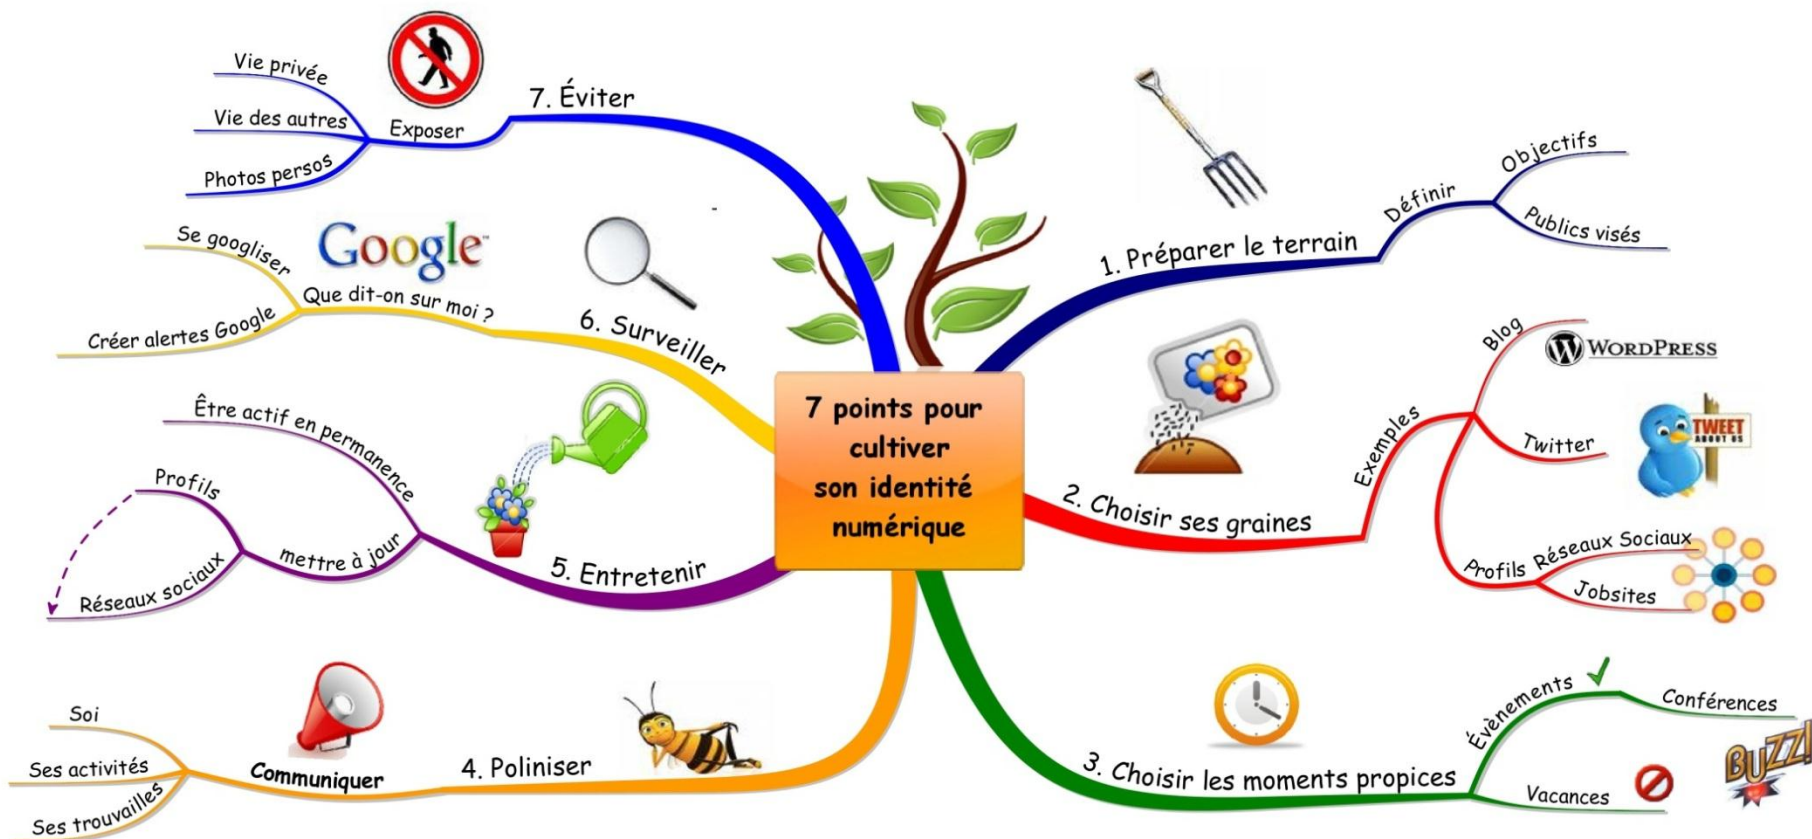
7 points pour cultiver son identité numérique

1. Préparer le terrain
Définir
Objectifs
Publics visés

2. Choisir ses graines
Exemples
Blog
WordPress
Twitter
TWEET ABOUT US
Profils
Réseaux Sociaux
Jobsites

3. Choisir les moments propices
Évènements
Conférences
Vacances
BUZZ!

4. Poliniser
Communiquer
Soi
Ses activités
Ses trouvailles

5. Entretenir
Être actif en permanence
mettre à jour
Profils
Réseaux sociaux

6. Surveiller
Google
Que dit-on sur moi ?
Se googliser
Créer alertes Google

7. Éviter
Exposer
Vie privée
Vie des autres
Photos persos